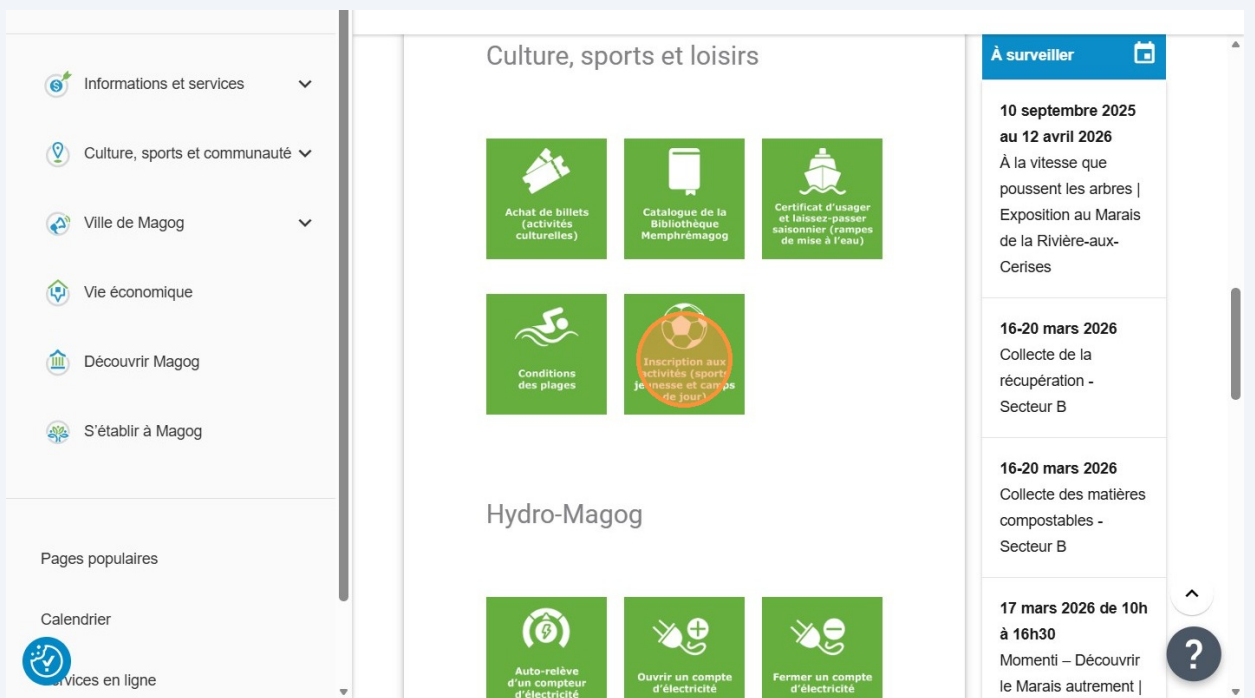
Informations et services

Culture, sports et communauté

Ville de Magog

Vie économique

Découvrir Magog

S'établir à Magog

Pages populaires

Calendrier

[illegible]ervices en ligne

Culture, sports et loisirs

Achat de billets (activités culturelles)

Catalogue de la Bibliothèque Memphrémagog

Certificat d'usager et laissez-passer saisonnier (rampes de mise à l'eau)

Conditions des plages

Inscription aux activités (sports, jeunesse et camps de jour)

Hydro-Magog

Auto-relève d'un compteur d'électricité

Ouvrir un compte d'électricité

Fermer un compte d'électricité

À surveiller

10 septembre 2025 au 12 avril 2026
À la vitesse que poussent les arbres | Exposition au Marais de la Rivière-aux-Cerises

16-20 mars 2026
Collecte de la récupération - Secteur B

16-20 mars 2026
Collecte des matières compostables - Secteur B

17 mars 2026 de 10h à 16h30
Momenti – Découvrir le Marais autrement |

?